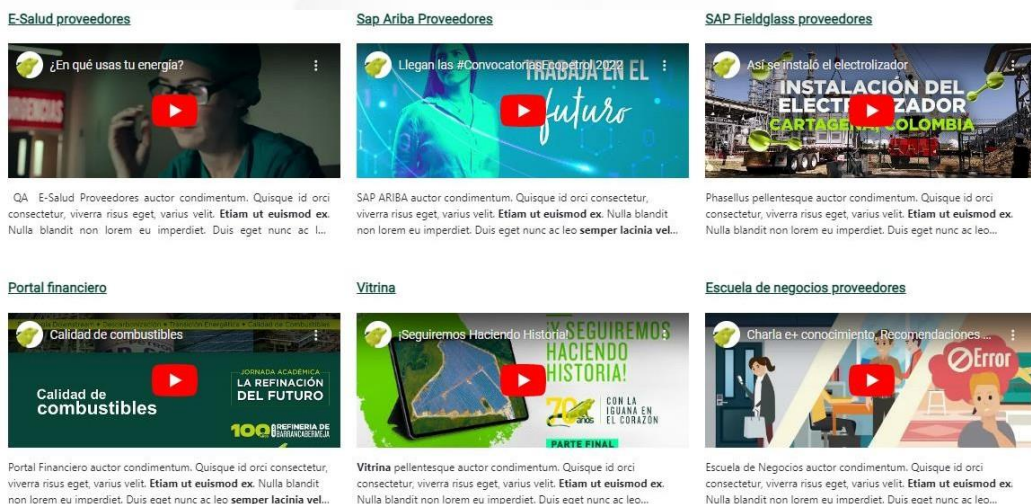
E-Salud proveedores

¿En qué usas tu energía?

QA E-Salud Proveedores auctor condimentum. Quisque id orci consectetur, viverra risus eget, varius velit. **Etiam ut euismod ex**. Nulla blandit non lorem eu imperdiet. Duis eget nunc ac l...

Sap Ariba Proveedores

Llegan las #ConvocatoriasEcopetrol 2022

TRABAJA EN EL futuro

SAP ARIBA auctor condimentum. Quisque id orci consectetur, viverra risus eget, varius velit. **Etiam ut euismod ex**. Nulla blandit non lorem eu imperdiet. Duis eget nunc ac leo **semper lacinia vel**...

SAP Fieldglass proveedores

Así se instaló el electrolizador

INSTALACIÓN DEL ELECTROLIZADOR CARTAGENA, COLOMBIA

Phasellus pellentesque auctor condimentum. Quisque id orci consectetur, viverra risus eget, varius velit. **Etiam ut euismod ex**. Nulla blandit non lorem eu imperdiet. Duis eget nunc ac leo...

Portal financiero

Calidad de combustibles

Calidad de combustibles

JORNADA ACADÉMICA LA REFINACIÓN DEL FUTURO

100 REFINERÍA DE BARRANCABERMEJA

Portal Financiero auctor condimentum. Quisque id orci consectetur, viverra risus eget, varius velit. **Etiam ut euismod ex**. Nulla blandit non lorem eu imperdiet. Duis eget nunc ac leo **semper lacinia vel**...

Vitrina

¡Seguiremos Haciendo Historia!

¡SEGUIREMOS HACIENDO HISTORIA!

70 años CON LA IGUANA EN EL CORAZÓN

PARTE FINAL

**Vitrina** pellentesque auctor condimentum. Quisque id orci consectetur, viverra risus eget, varius velit. **Etiam ut euismod ex**. Nulla blandit non lorem eu imperdiet. Duis eget nunc ac leo...

Escuela de negocios proveedores

Charla e+ conocimiento, Recomendaciones ...

Error

Escuela de Negocios auctor condimentum. Quisque id orci consectetur, viverra risus eget, varius velit. **Etiam ut euismod ex**. Nulla blandit non lorem eu imperdiet. Duis eget nunc ac leo...